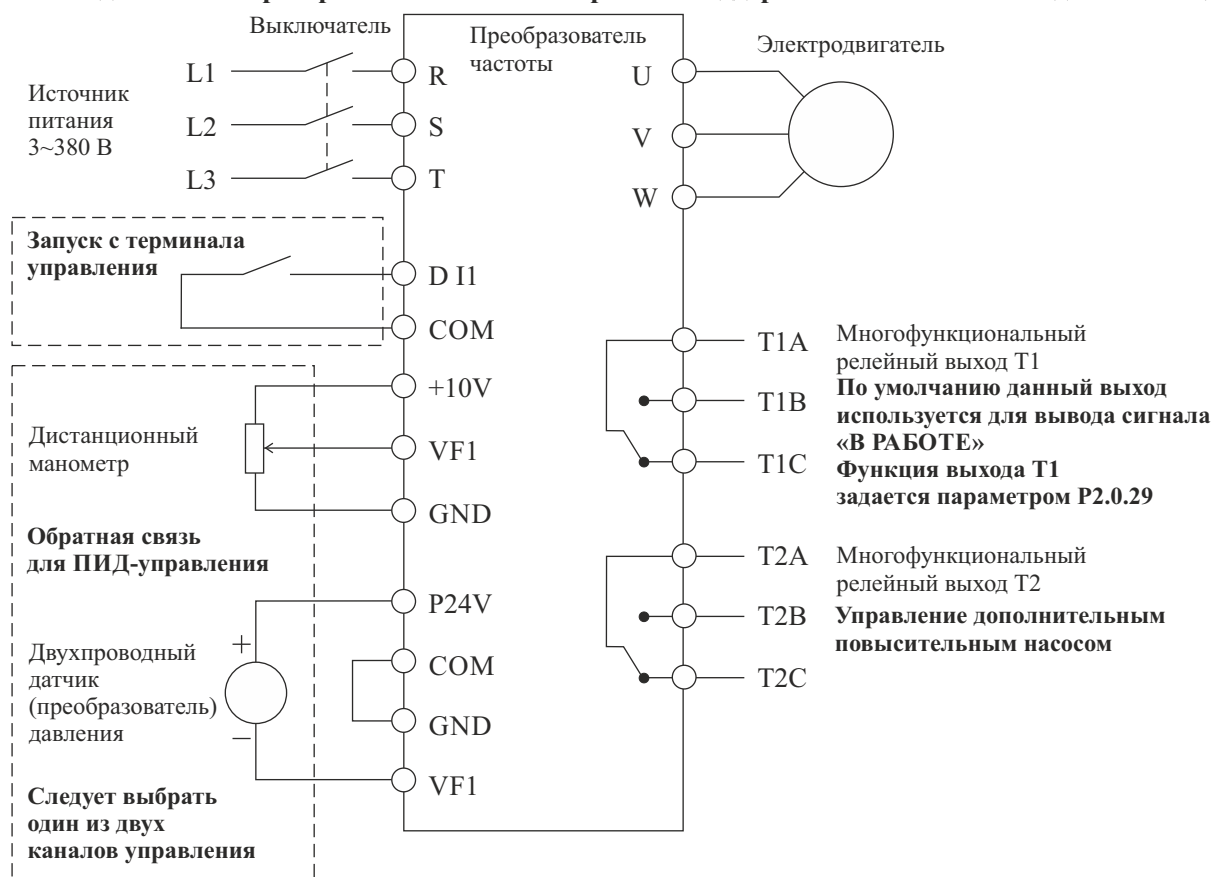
Выключатель

Преобразователь частоты

Электродвигатель

Источник питания 3~380 В

L1
L2
L3

R
S
T

U
V
W

Запуск с терминала управления

D I1
COM

+10V
VF1
GND

Дистанционный манометр

Обратная связь для ПИД-управления

P24V
COM
GND
VF1

+
–

Двухпроводный датчик (преобразователь) давления

Следует выбрать один из двух каналов управления

T1A
T1B
T1C

Многофункциональный релейный выход T1
По умолчанию данный выход используется для вывода сигнала «В РАБОТЕ»
Функция выхода T1 задается параметром P2.0.29

T2A
T2B
T2C

Многофункциональный релейный выход T2
Управление дополнительным повысительным насосом